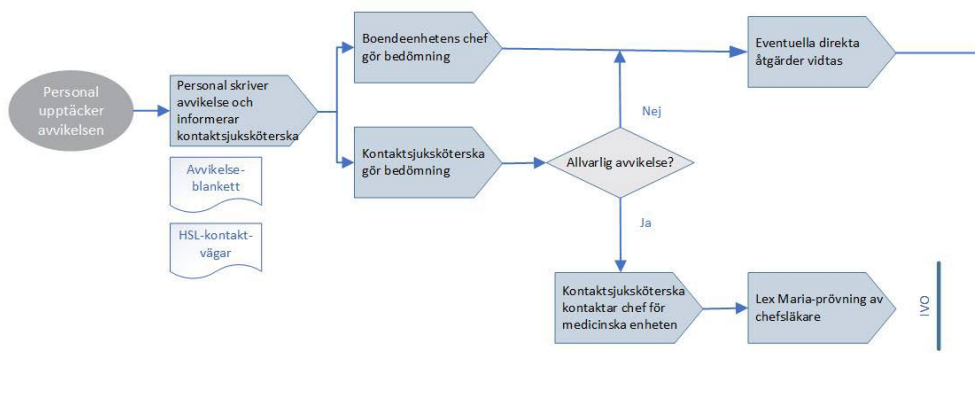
Personal upptäcker avvikelsen

Personal skriver avvikelse och informerar kontaktsjuksköterska

Avvikelse-blankett

HSL-kontakt-vägar

Boendeenhetens chef gör bedömning

Kontaktsjuksköterska gör bedömning

Allvarlig avvikelse?

Nej

Ja

Eventuella direkta åtgärder vidtas

Kontaktsjuksköterska kontaktar chef för medicinska enheten

Lex Maria-prövning av chefsläkare

IVO